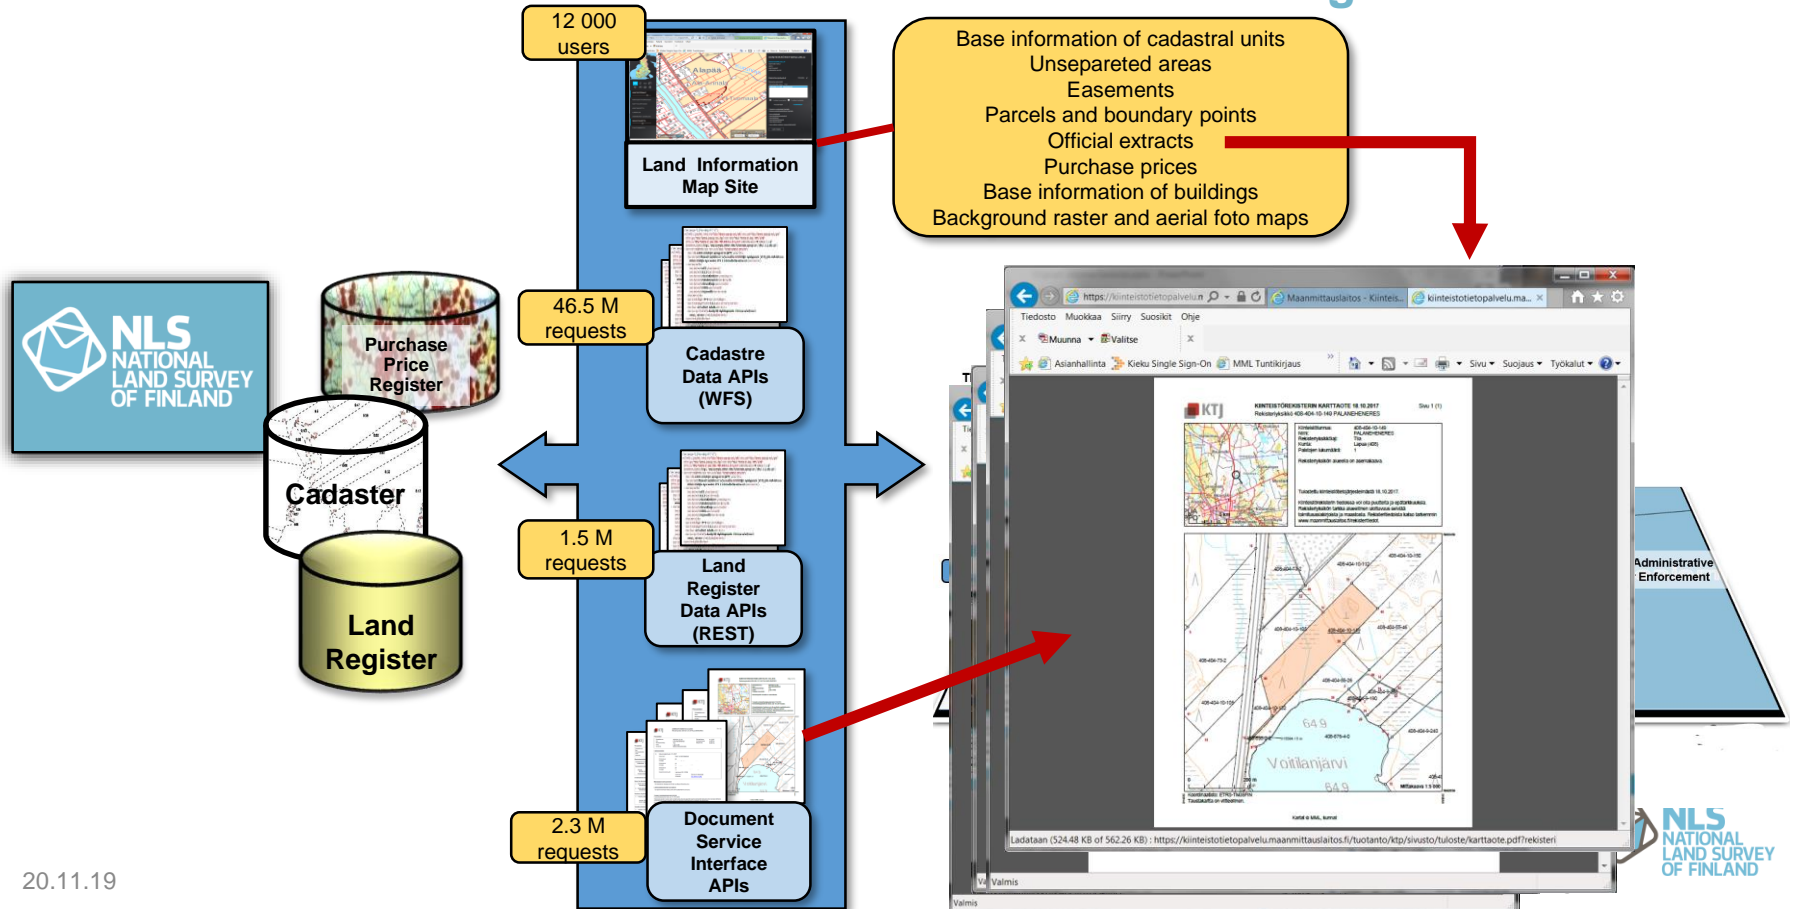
12 000
users

Land Information
Map Site

Base information of cadastral units
Unseparated areas
Easements
Parcels and boundary points
Official extracts
Purchase prices
Base information of buildings
Background raster and aerial foto maps

NLS
NATIONAL
LAND SURVEY
OF FINLAND

Purchase
Price
Register

Cadaster

Land
Register

46.5 M
requests

Cadastre
Data APIs
(WFS)

1.5 M
requests

Land
Register
Data APIs
(REST)

2.3 M
requests

Document
Service
Interface
APIs

Tiedosto Muokkaa Siirry Suosikit Ohje

Muunna Valitse

Asianhallinta Kieku Single Sign-On MML Tuntikirjaus

Sivu Suojaus Työkalut

KTJ

KIINTEISTÖREKISTERIN KARTTAOTE

Voitlanjärvi

Ladataan (524.48 KB of 562.26 KB) : https://kiinteistotietopalvelu.maanmittauslaitos.fi/tuotanto/ktp/sivusto/tuloste/karttaote.pdf?rekisteri

Valmis

Administrative
Enforcement

NLS
NATIONAL
LAND SURVEY
OF FINLAND

20.11.19